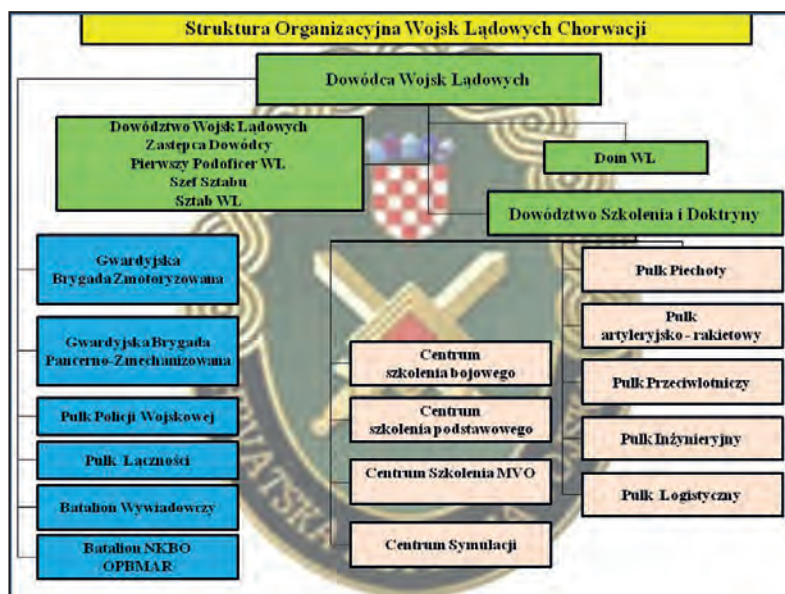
Struktura Organizacyjna Wojsk Lądowych Chorwacji

Dowódca Wojsk Lądowych

Dowództwo Wojsk Lądowych
Zastępca Dowódcy
Pierwszy Podoficer WL
Szef Sztabu
Sztab WL

Dom WL

Dowództwo Szkolenia i Doktryny

Gwardyjska Brygada Zmotoryzowana

Gwardyjska Brygada Pancerno-Zmechanizowana

Pułk Policji Wojskowej

Pułk Łączności

Batalion Wywiadowczy

Batalion NKBO OPBMAR

Centrum szkolenia bojowego

Centrum szkolenia podstawowego

Centrum Szkolenia MVO

Centrum Symulacji

Pułk Piechoty

Pułk artyleryjsko - rakietowy

Pułk Przeciwlotniczy

Pułk Inżynieryjny

Pułk Logistyczny